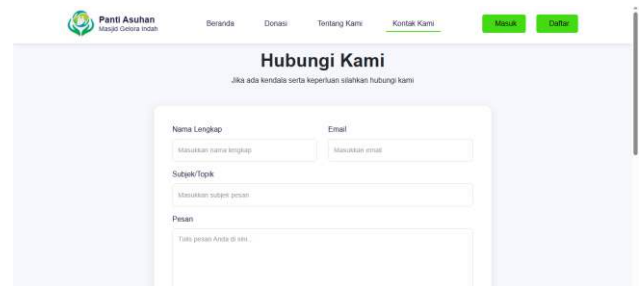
Panti Asuhan
Masjid Gelora Indah

Beranda Donasi Tentang Kami Kontak Kami

Masuk Daftar

Hubungi Kami

Jika ada kendala serta keperluan silahkan hubungi kami

Nama Lengkap
Masukkan nama lengkap

Email
Masukkan email

Subjek/Topik
Masukkan subjek pesan

Pesan
Tulis pesan Anda di sini...